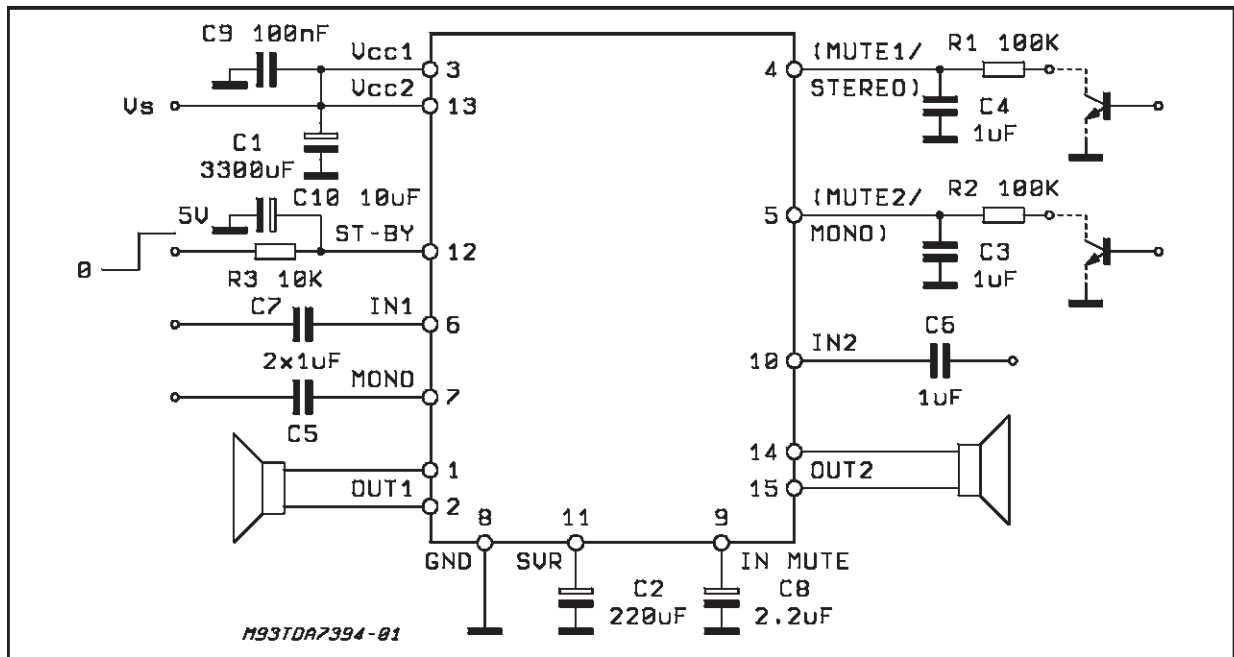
C9 100nF
Vcc1
3
Vs
Vcc2
13
C1
3300uF
C10 10uF
5V
ST-BY
12
0
R3 10K
C7
IN1
6
2x1uF
MONO
7
C5
1
OUT1
2
8
GND
11
SVR
C2
220uF
9
IN MUTE
C8
2.2uF
4
(MUTE1/
STEREO)
R1 100K
C4
1uF
5
(MUTE2/
MONO)
R2 100K
C3
1uF
10
IN2
C6
1uF
14
OUT2
15
M93TDA7394-01